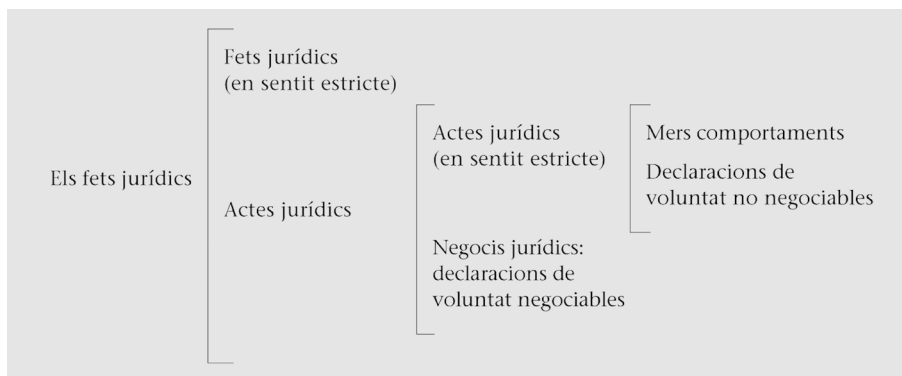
Els fets jurídics

Fets jurídics (en sentit estricte)

Actes jurídics

Actes jurídics (en sentit estricte)

Negocis jurídics: declaracions de voluntat negociables

Mers comportaments

Declaracions de voluntat no negociables